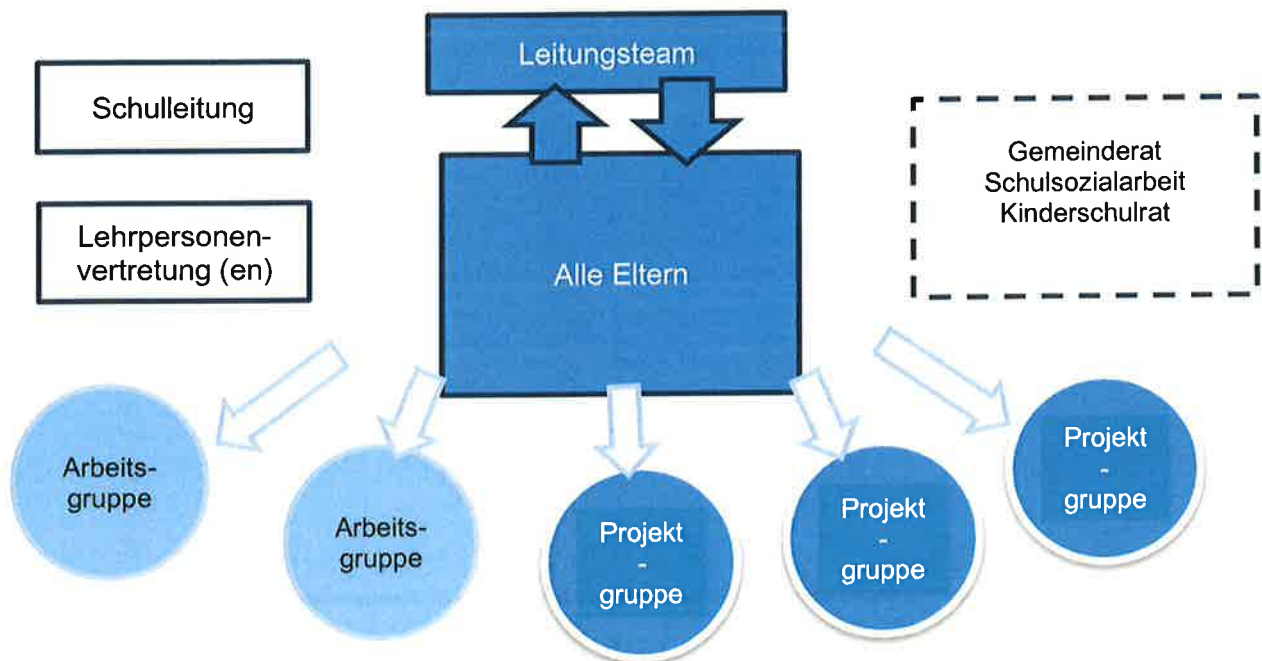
Leitungsteam

Schulleitung

Gemeinderat
Schulsozialarbeit
Kinderschulrat

Lehrpersonen-
vertretung (en)

Alle Eltern

Arbeits-
gruppe

Arbeits-
gruppe

Projekt
-
gruppe

Projekt
-
gruppe

Projekt
-
gruppe